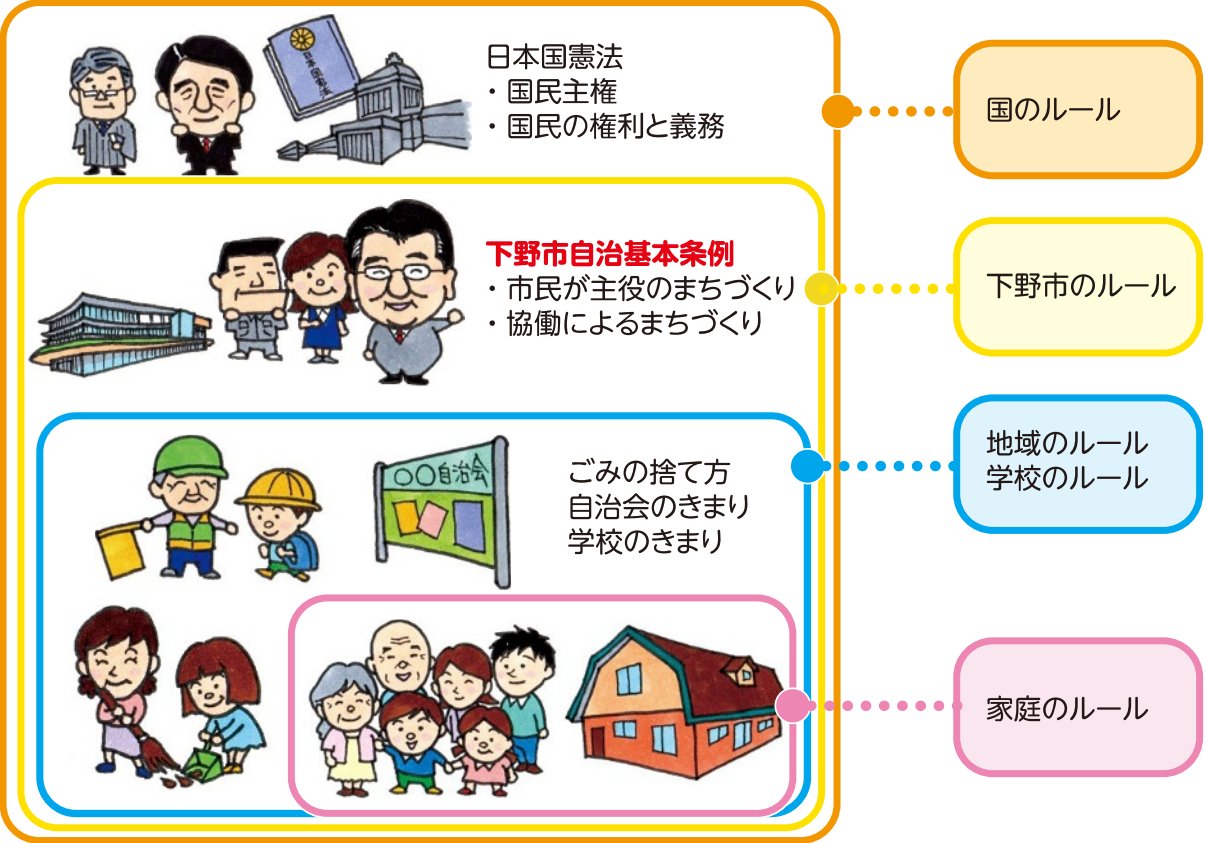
日本国憲法
・国民主権
・国民の権利と義務

国のルール

下野市自治基本条例
・市民が主役のまちづくり
・協働によるまちづくり

下野市のルール

○○自治会

ごみの捨て方
自治会のきまり
学校のきまり

地域のルール
学校のルール

家庭のルール